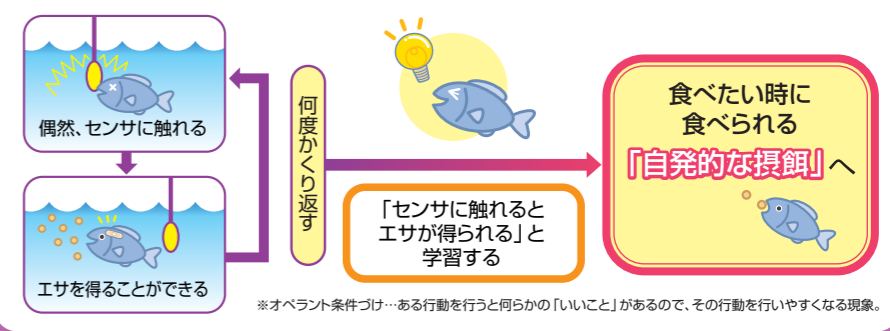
偶然、センサに触れる

エサを得ることができる

何度かくり返す

「センサに触れるとエサが得られる」と学習する

食べたい時に食べられる「自発的な摂餌」へ

※オペラント条件づけ…ある行動を行うと何らかの「いいこと」があるので、その行動を行いやすくなる現象。